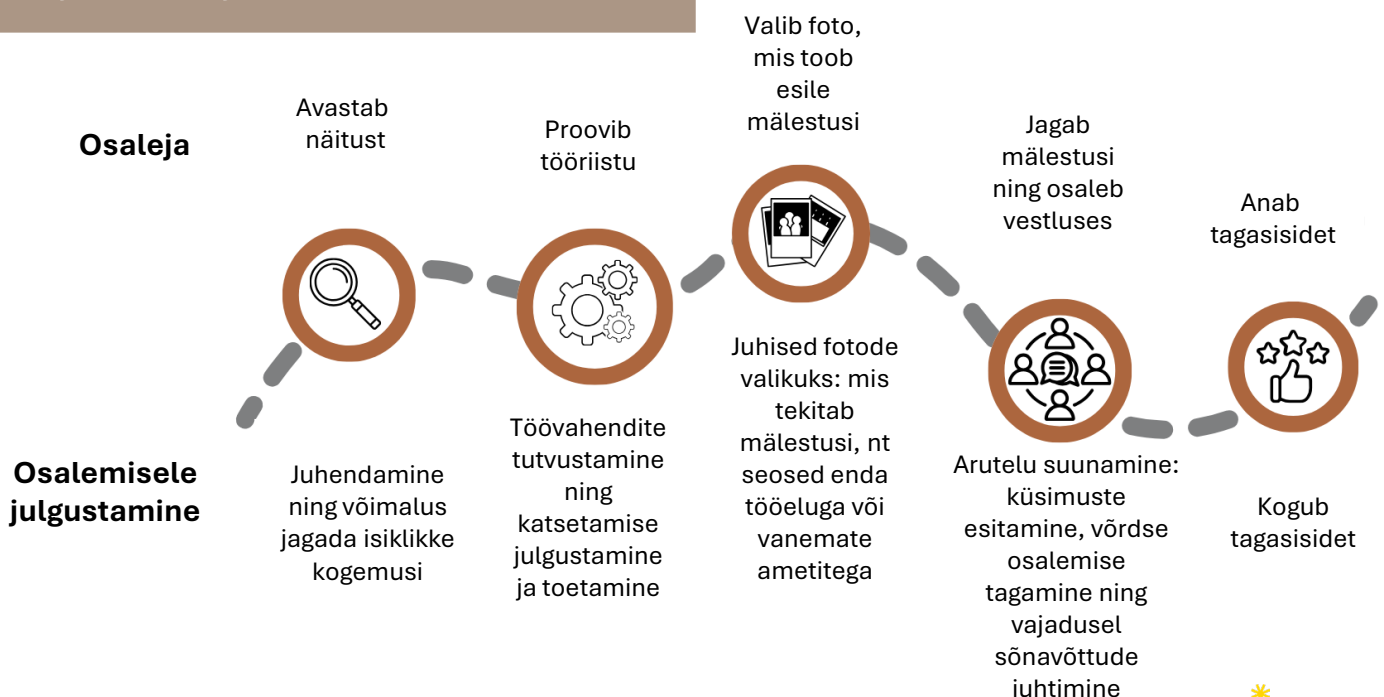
Osaleja

Avastab näitust

Proovib tööriistu

Valib foto, mis toob esile mälestusi

Jagab mälestusi ning osaleb vestluses

Anab tagasisidet

Osalemisele julgustamine

Juhendamine ning võimalus jagada isiklikke kogemusi

Töövahendite tutvustamine ning katsetamise julgustamine ja toetamine

Juhised fotode valikuks: mis tekitab mälestusi, nt seosed enda tööeluga või vanemate ametitega

Arutelu suunamine: küsimuste esitamine, võrdse osalemise tagamine ning vajadusel sõnavõttude juhtimine

Kogub tagasisidet